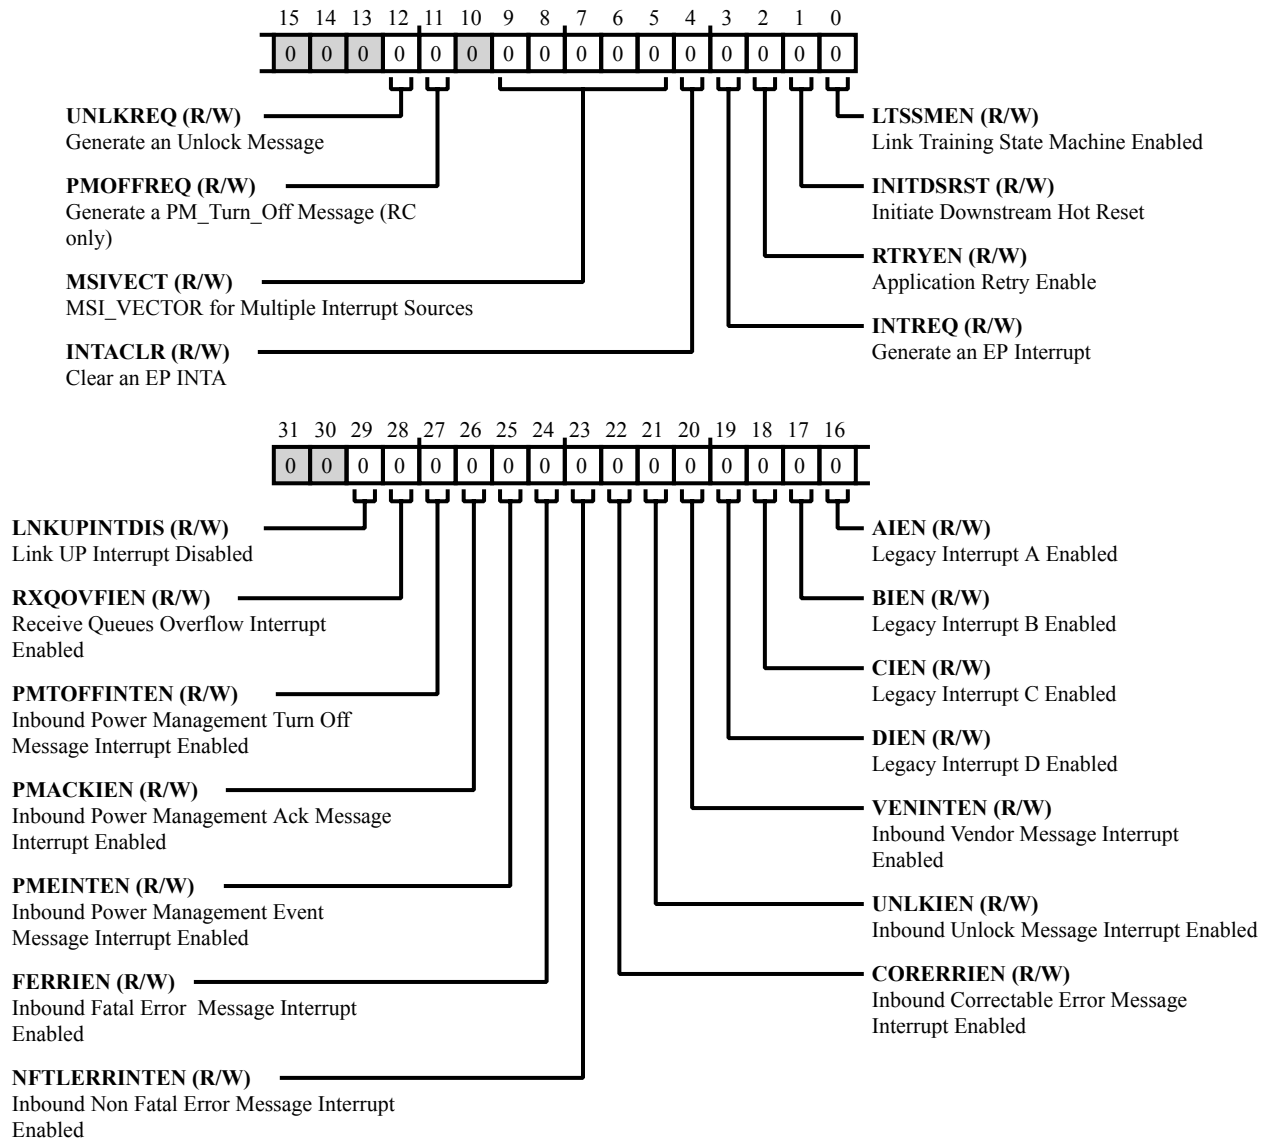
15 14 13 12 11 10 9 8 7 6 5 4 3 2 1 0

| 0 | 0 | 0 | 0 | 0 | 0 | 0 | 0 | 0 | 0 | 0 | 0 | 0 | 0 | 0 | 0 |
|---|---|---|---|---|---|---|---|---|---|---|---|---|---|---|---|

**UNLKREQ (R/W)**
Generate an Unlock Message

**PMOFFREQ (R/W)**
Generate a PM_Turn_Off Message (RC only)

**MSIVECT (R/W)**
MSI_VECTOR for Multiple Interrupt Sources

**INTACLR (R/W)**
Clear an EP INTA

**LTSSMEN (R/W)**
Link Training State Machine Enabled

**INITDSRST (R/W)**
Initiate Downstream Hot Reset

**RTRYEN (R/W)**
Application Retry Enable

**INTREQ (R/W)**
Generate an EP Interrupt

31 30 29 28 27 26 25 24 23 22 21 20 19 18 17 16

| 0 | 0 | 0 | 0 | 0 | 0 | 0 | 0 | 0 | 0 | 0 | 0 | 0 | 0 | 0 | 0 |
|---|---|---|---|---|---|---|---|---|---|---|---|---|---|---|---|

**LNKUPINTDIS (R/W)**
Link UP Interrupt Disabled

**RXQOVFIEN (R/W)**
Receive Queues Overflow Interrupt Enabled

**PMTOFFINTEN (R/W)**
Inbound Power Management Turn Off Message Interrupt Enabled

**PMACKIEN (R/W)**
Inbound Power Management Ack Message Interrupt Enabled

**PMEINTEN (R/W)**
Inbound Power Management Event Message Interrupt Enabled

**FERRIEN (R/W)**
Inbound Fatal Error Message Interrupt Enabled

**NFTLERRINTEN (R/W)**
Inbound Non Fatal Error Message Interrupt Enabled

**AIEN (R/W)**
Legacy Interrupt A Enabled

**BIEN (R/W)**
Legacy Interrupt B Enabled

**CIEN (R/W)**
Legacy Interrupt C Enabled

**DIEN (R/W)**
Legacy Interrupt D Enabled

**VENINTEN (R/W)**
Inbound Vendor Message Interrupt Enabled

**UNLKIEN (R/W)**
Inbound Unlock Message Interrupt Enabled

**CORERRIEN (R/W)**
Inbound Correctable Error Message Interrupt Enabled